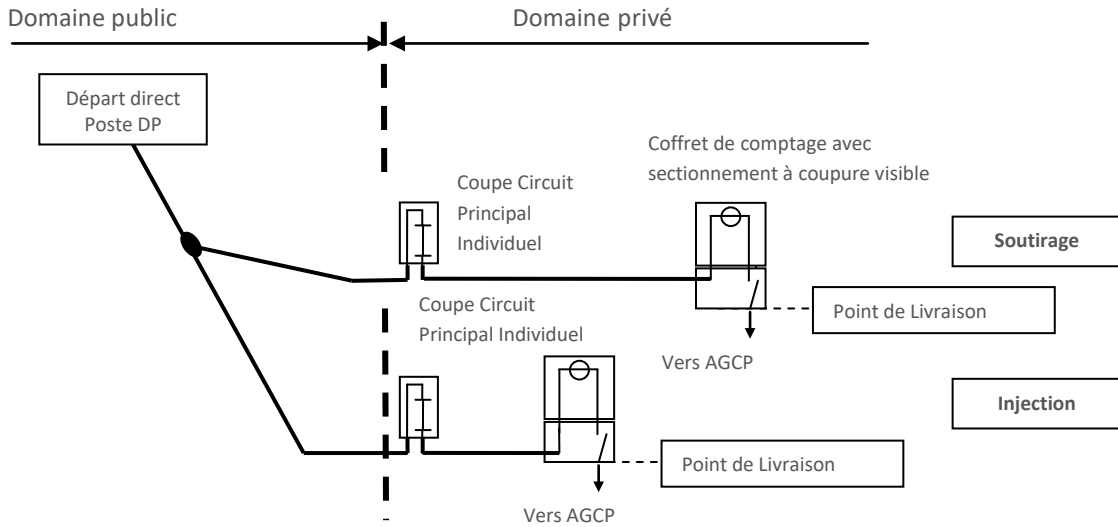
Domaine public

Domaine privé

Départ direct Poste DP

Coffret de comptage avec sectionnement à coupure visible

Coupe Circuit Principal Individuel

Soutirage

Coupe Circuit Principal Individuel

Point de Livraison

Vers AGCP

Injection

Point de Livraison

Vers AGCP